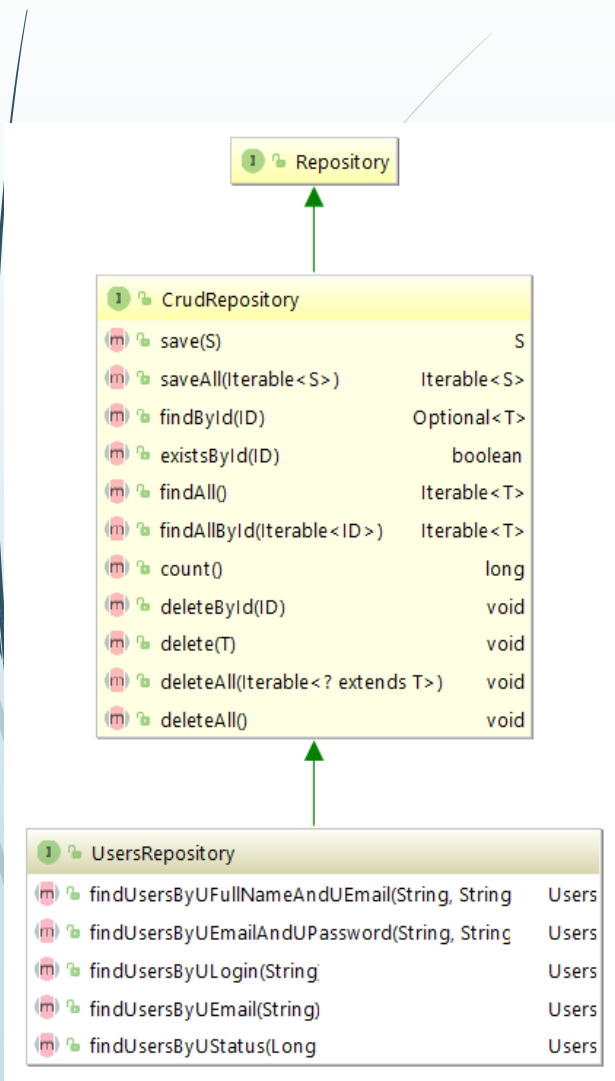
I Repository

I CrudRepository

| | |
|---|---|
| m save(S) | S |
| m saveAll(Iterable<S>) | Iterable<S> |
| m findById(ID) | Optional<T> |
| m existsById(ID) | boolean |
| m findAll() | Iterable<T> |
| m findAllById(Iterable<ID>) | Iterable<T> |
| m count() | long |
| m deleteById(ID) | void |
| m delete(T) | void |
| m deleteAll(Iterable<? extends T>) | void |
| m deleteAll() | void |

I UsersRepository

| | |
|---|---|
| m findUsersByUFullNameAndUEmail(String, String | Users |
| m findUsersByUEmailAndUPassword(String, String | Users |
| m findUsersByULogin(String) | Users |
| m findUsersByUEmail(String) | Users |
| m findUsersByUStatus(Long | Users |